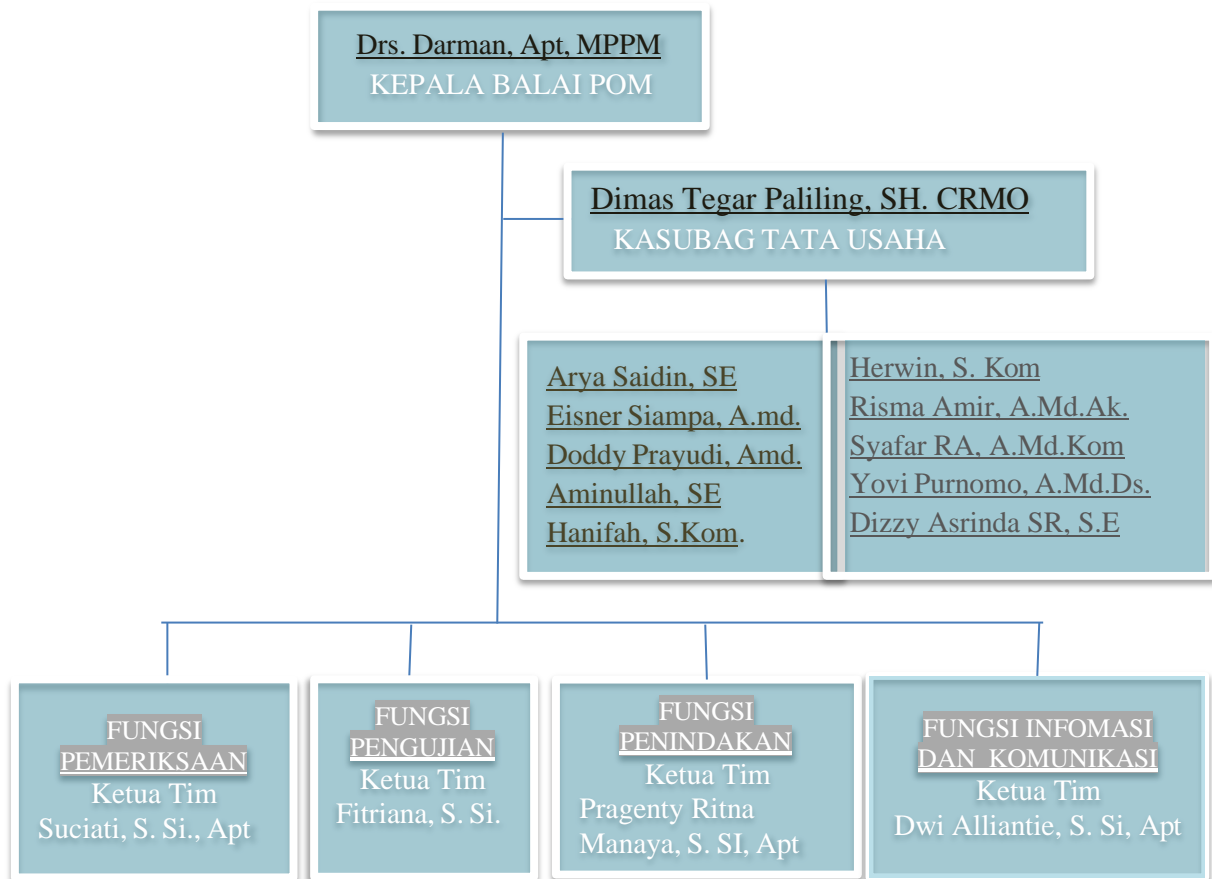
Drs. Darman, Apt, MPPM
KEPALA BALAI POM

Dimas Tegar Paliling, SH. CRMO
KASUBAG TATA USAHA

Arya Saidin, SE
Eisner Siampa, A.md.
Doddy Prayudi, Amd.
Aminullah, SE
Hanifah, S.Kom.

Herwin, S. Kom
Risma Amir, A.Md.Ak.
Syafar RA, A.Md.Kom
Yovi Purnomo, A.Md.Ds.
Dizzy Asrinda SR, S.E

FUNGSI PEMERIKSAAN
Ketua Tim
Suciati, S. Si., Apt

FUNGSI PENGUJIAN
Ketua Tim
Fitriana, S. Si.

FUNGSI PENINDAKAN
Ketua Tim
Pragenty Ritna Manaya, S. SI, Apt

FUNGSI INFOMASI DAN KOMUNIKASI
Ketua Tim
Dwi Alliantie, S. Si, Apt